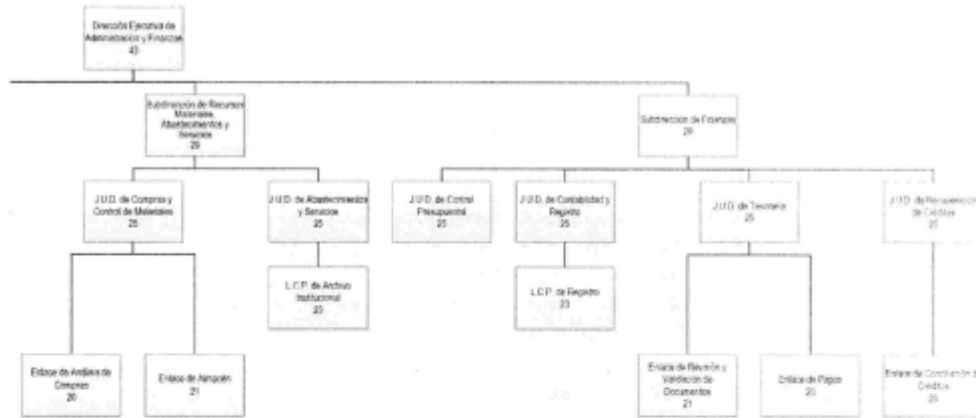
Dirección Ejecutiva de Administración y Finanzas
43

Subdirección de Recursos Materiales, Abastecimientos y Servicios
29

Subdirección de Finanzas
29

J.U.D. de Compras y Control de Materiales
25

J.U.D. de Abastecimientos y Servicios
25

J.U.D. de Control Presupuestal
25

J.U.D. de Contabilidad y Registro
25

J.U.D. de Tesorería
25

J.U.D. de Recuperación de Créditos
25

L.C.P. de Archivo Institucional
20

L.C.P. de Registro
23

Enlace de Análisis de Compras
20

Enlace de Almacén
21

Enlace de Revisión y Validación de Documentos
21

Enlace de Pagos
20

Enlace de Constitución de Créditos
20